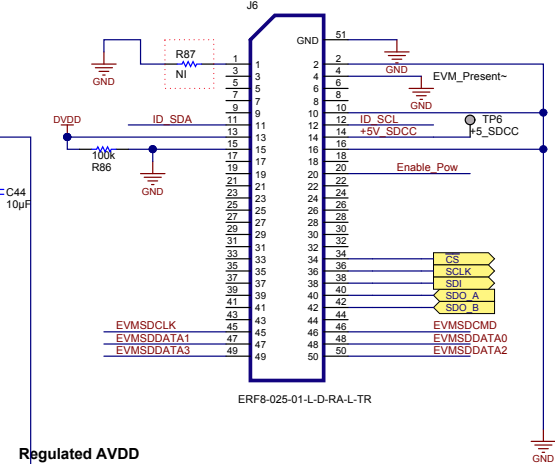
J6

GND 51

R87
NI

GND

1 1
3 3
5 5
7 7
9 9
11 11
13 13
15 15
17 17
19 19
21 21
23 23
25 25
27 27
29 29
31 31
33 33
35 35
37 37
39 39
41 41
43 43
45 45
47 47
49 49

2 2
4 4
6 6
8 8
10 10
12 12
14 14
16 16
18 18
20 20
22 22
24 24
26 26
28 28
30 30
32 32
34 34
36 36
38 38
40 40
42 42
44 44
46 46
48 48
50 50

GND
GND
EVM_Present~

DVDD
ID_SDA
100k
R86
GND
C44
10µF

ID_SCL
+5V_SDCC
TP6
+5_SDCC
Enable_Pow

CS
SCLK
SDI
SDO_A
SDO_B

EVMSDCLK
EVMSDDATA1
EVMSDDATA3
EVMSDCMD
EVMSDDATA0
EVMSDDATA2

ERF8-025-01-L-D-RA-L-TR

GND

Regulated AVDD